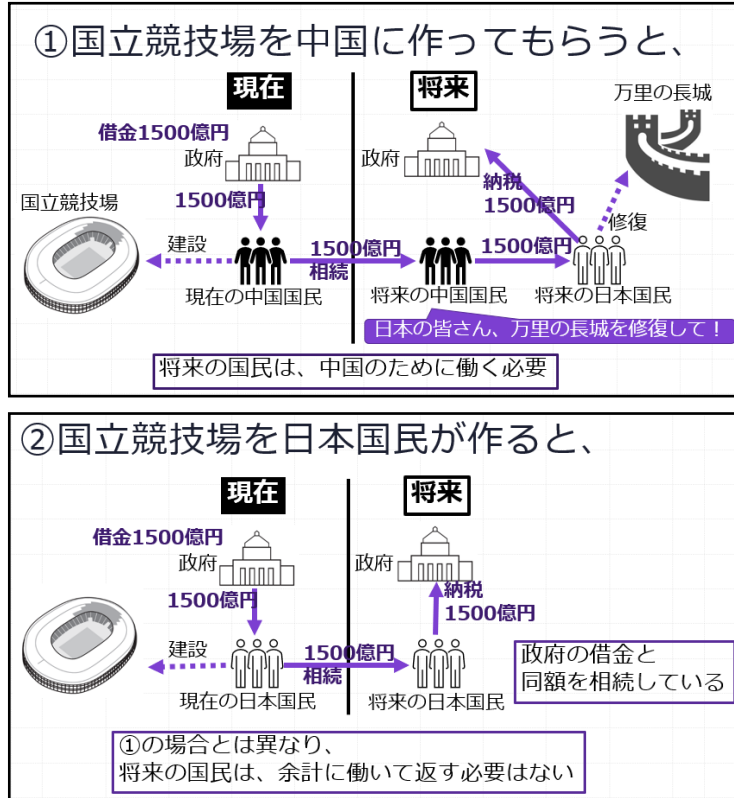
①国立競技場を中国に作ってもらうと、

現在

将来

万里の長城

借金1500億円

政府

政府

国立競技場

1500億円

納税
1500億円

修復

建設

1500億円
相続

1500億円

現在の中国国民

将来の中国国民

将来の日本国民

日本の皆さん、万里の長城を修復して！

将来の国民は、中国のために働く必要

②国立競技場を日本国民が作ると、

現在

将来

借金1500億円

政府

政府

1500億円

納税
1500億円

建設

1500億円
相続

政府の借金と
同額を相続している

現在の日本国民

将来の日本国民

①の場合とは異なり、
将来の国民は、余計に働いて返す必要はない